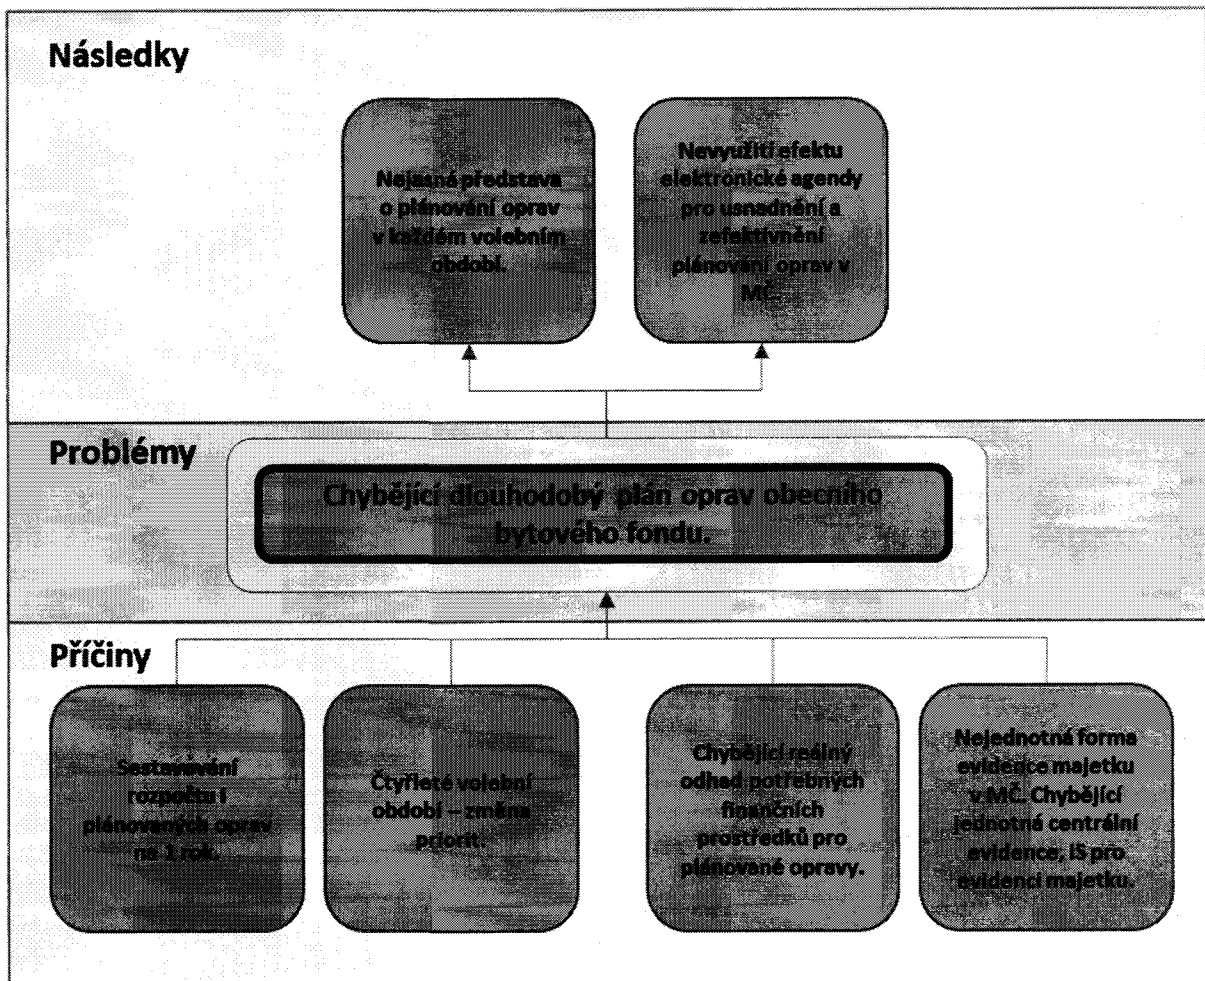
Následky

Nejasná představa o plánování oprav v každém volebním období.

Nevyužití efektu elektronické agendy pro usnadnění a zefektivnění plánování oprav v MČ.

Problémy

Chybějící dlouhodobý plán oprav obecního bytového fondu.

Příčiny

Sestavování rozpočtu i plánovaných oprav na 1 rok.

Čtyřleté volební období – změna priorit.

Chybějící reálný odhad potřebných finančních prostředků pro plánované opravy.

Nejednotná forma evidence majetku v MČ. Chybějící jednotné centrální evidence, IS pro evidenci majetku.